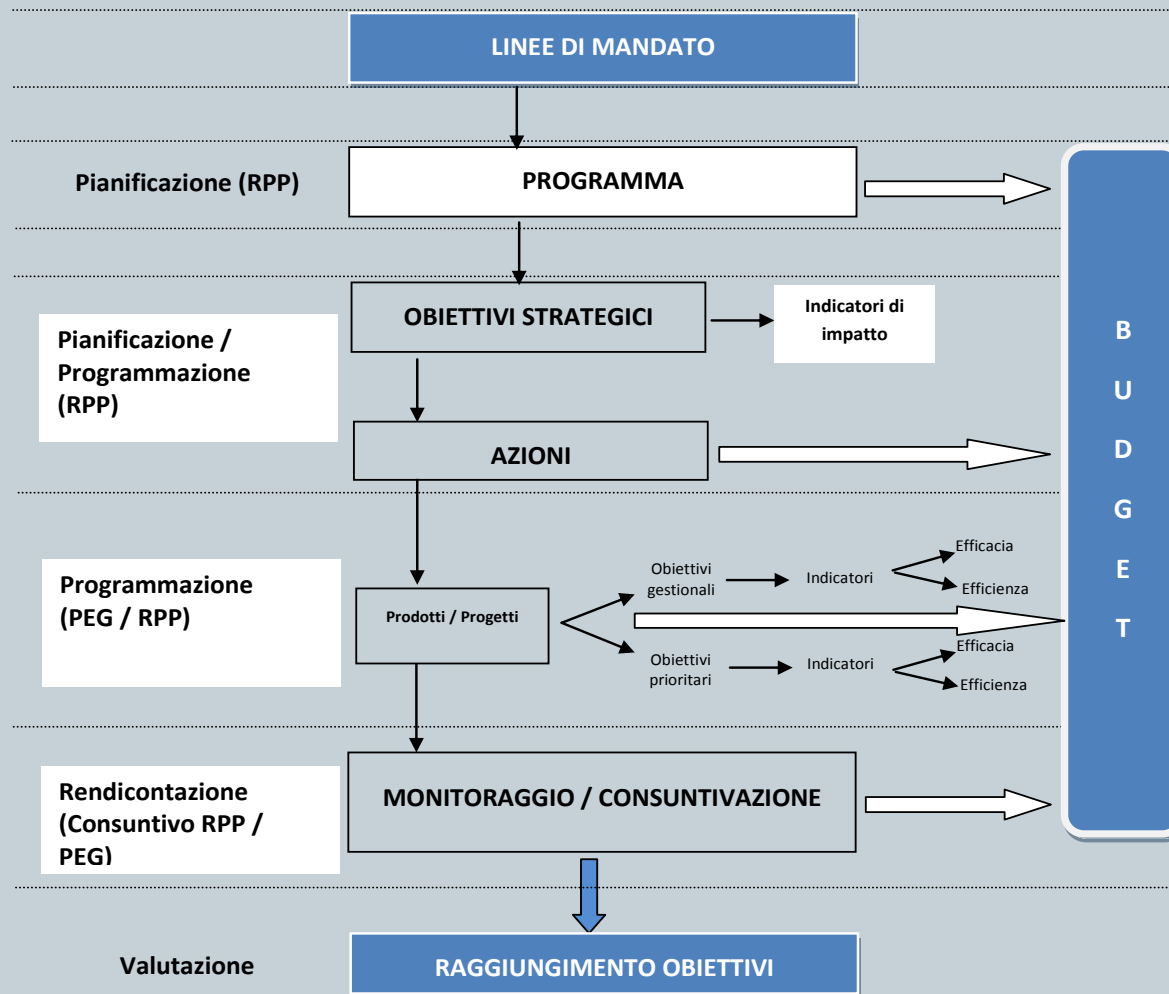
LINEE DI MANDATO

Pianificazione (RPP)

PROGRAMMA

OBIETTIVI STRATEGICI

Indicatori di impatto

Pianificazione / Programmazione (RPP)

AZIONI

B
U
D
G
E
T

Programmazione (PEG / RPP)

Prodotti / Progetti

Obiettivi gestionali

Indicatori

Efficacia

Efficienza

Obiettivi prioritari

Indicatori

Efficacia

Efficienza

Rendicontazione (Consuntivo RPP / PEG)

MONITORAGGIO / CONSUNTIVAZIONE

Valutazione

RAGGIUNGIMENTO OBIETTIVI